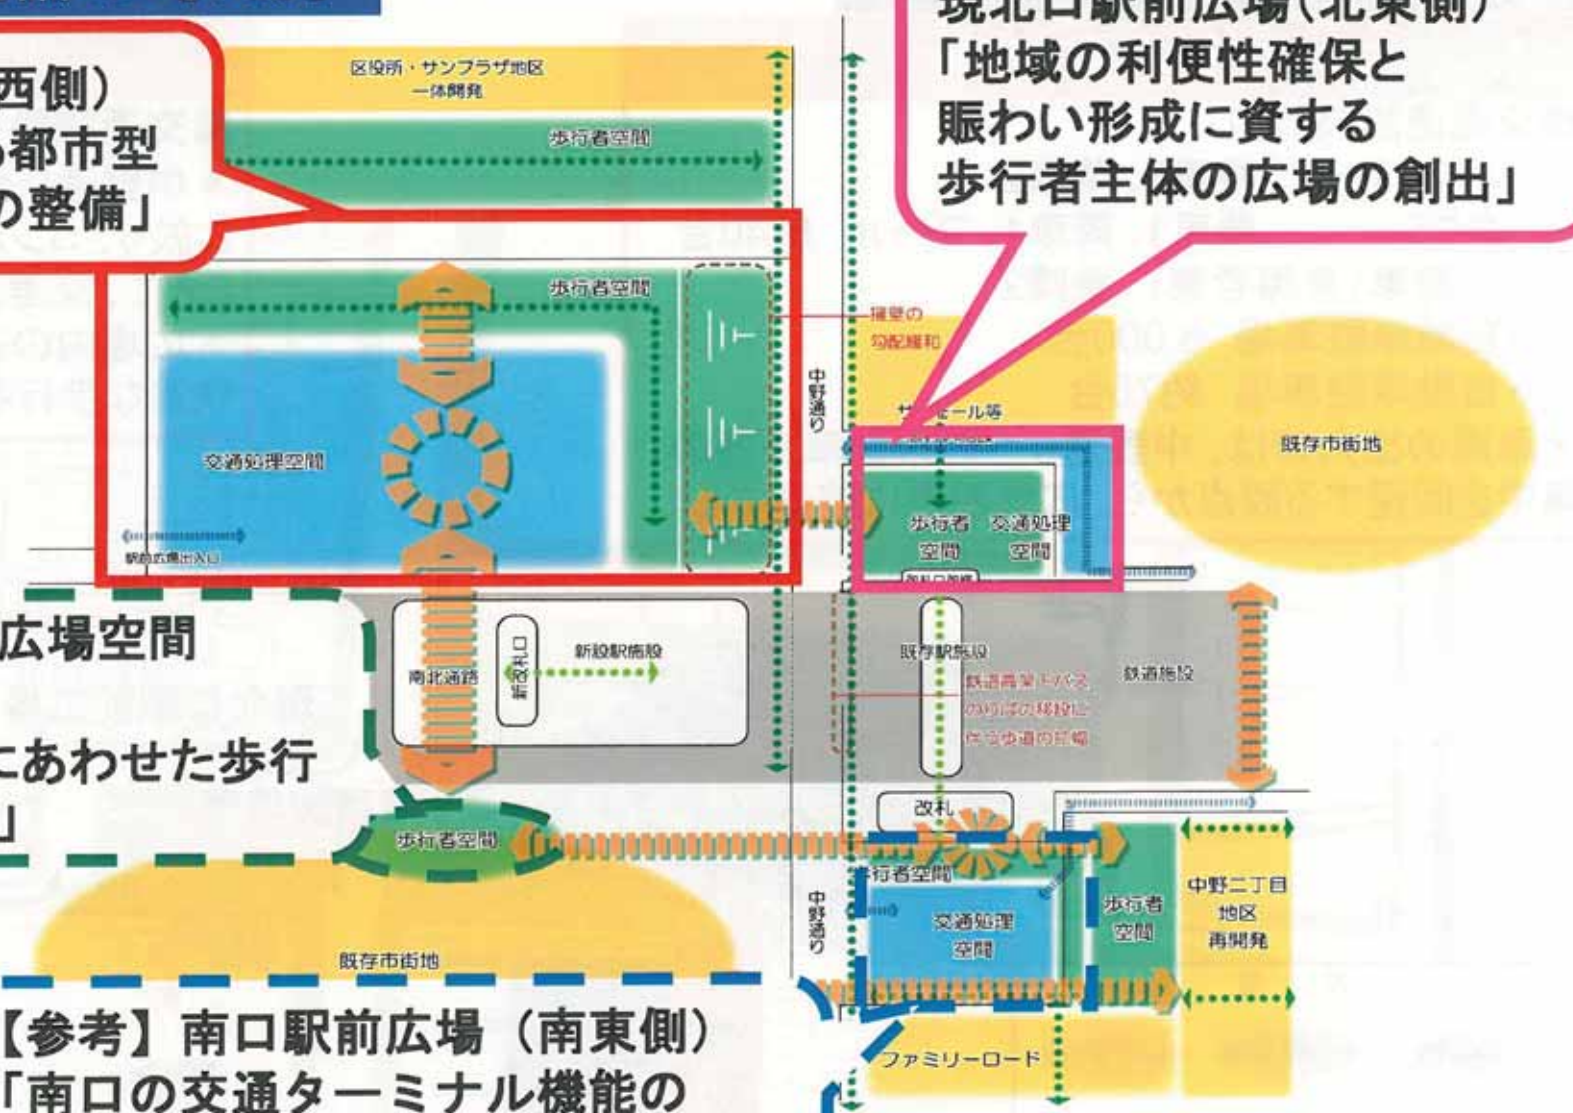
西側）
都市型
の整備」

現北口駅前広場（北東側）
「地域の利便性確保と
賑わい形成に資する
歩行者主体の広場の創出」

区役所・サンプラザ地区
一体開発

歩行者空間

歩行者空間

擁壁の
勾配緩和

中野通り

サ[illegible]モール等

既存市街地

交通処理空間

駅前広場出入口

歩行者空間　交通処理空間

広場空間

にあわせた歩行
」

南北通路

新改札口

新設駅施設

既存駅施設

鉄道高架下バス
のりばの移設に
伴う歩道の拡幅

鉄道施設

改札

歩行者空間

歩行者空間

交通処理空間

歩行者空間

中野二丁目
地区
再開発

中野通り

既存市街地

【参考】南口駅前広場（南東側）
「南口の交通ターミナル機能の

ファミリーロード